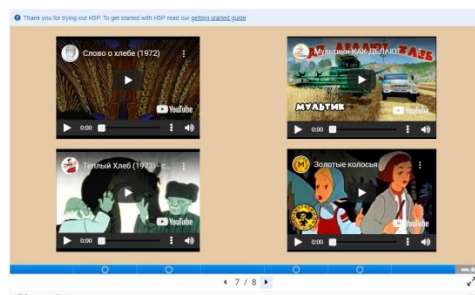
Thank you for trying out H5P. To get started with H5P read our getting started guide

Слово о хлебе (1972)

YouTube

0:00

Мультик КАК ДЕЛАЮТ ХЛЕБ

МУЛЬТИК

YouTube

0:00

Теплый Хлеб (1973) - р...

YouTube

0:00

Золотые колосья

YouTube

0:00

7 / 8